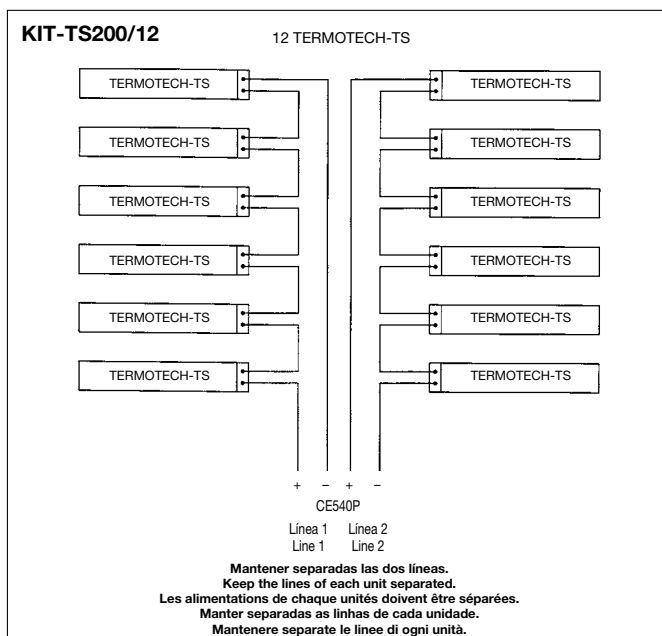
KIT-TS200/12

12 TERMOTECH-TS

TERMOTECH-TS

TERMOTECH-TS

TERMOTECH-TS

TERMOTECH-TS

TERMOTECH-TS

TERMOTECH-TS

TERMOTECH-TS

TERMOTECH-TS

TERMOTECH-TS

TERMOTECH-TS

TERMOTECH-TS

TERMOTECH-TS

+ – + –

CE540P

Línea 1 Línea 2
Line 1 Line 2

Mantener separadas las dos líneas.
Keep the lines of each unit separated.
Les alimentations de chaque unités doivent être séparées.
Manter separadas as linhas de cada unidade.
Mantenere separate le linee di ogni unità.